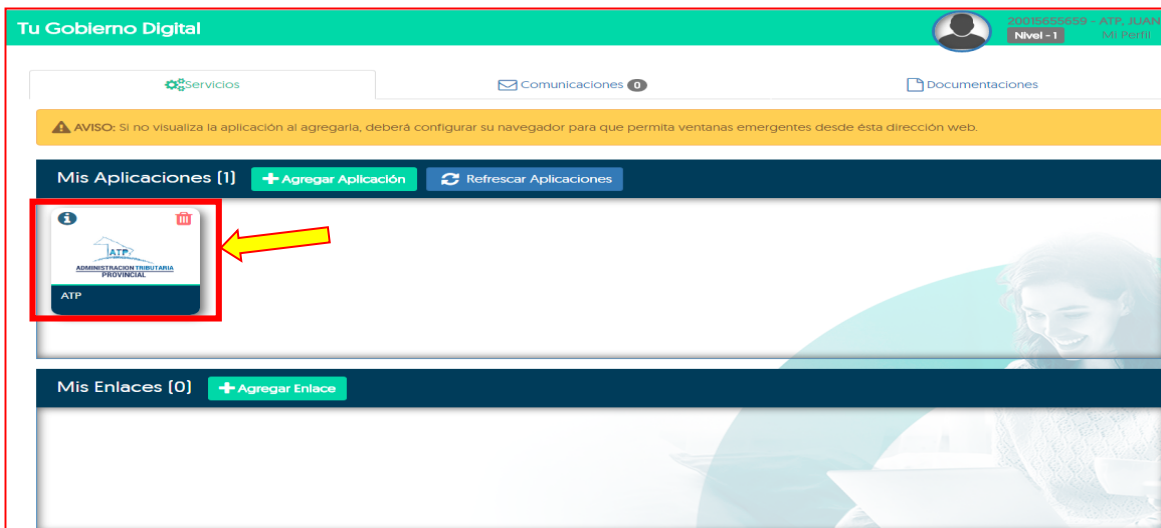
Tu Gobierno Digital

20015655659 - ATP, JUAN
Nivel - 1
Mi Perfil

Servicios
Comunicaciones 0
Documentaciones

AVISO: Si no visualiza la aplicación al agregarla, deberá configurar su navegador para que permita ventanas emergentes desde ésta dirección web.

Mis Aplicaciones (1)
Agregar Aplicación
Refrescar Aplicaciones

ATP
ADMINISTRACION TRIBUTARIA PROVINCIAL
ATP

Mis Enlaces (0)
Agregar Enlace